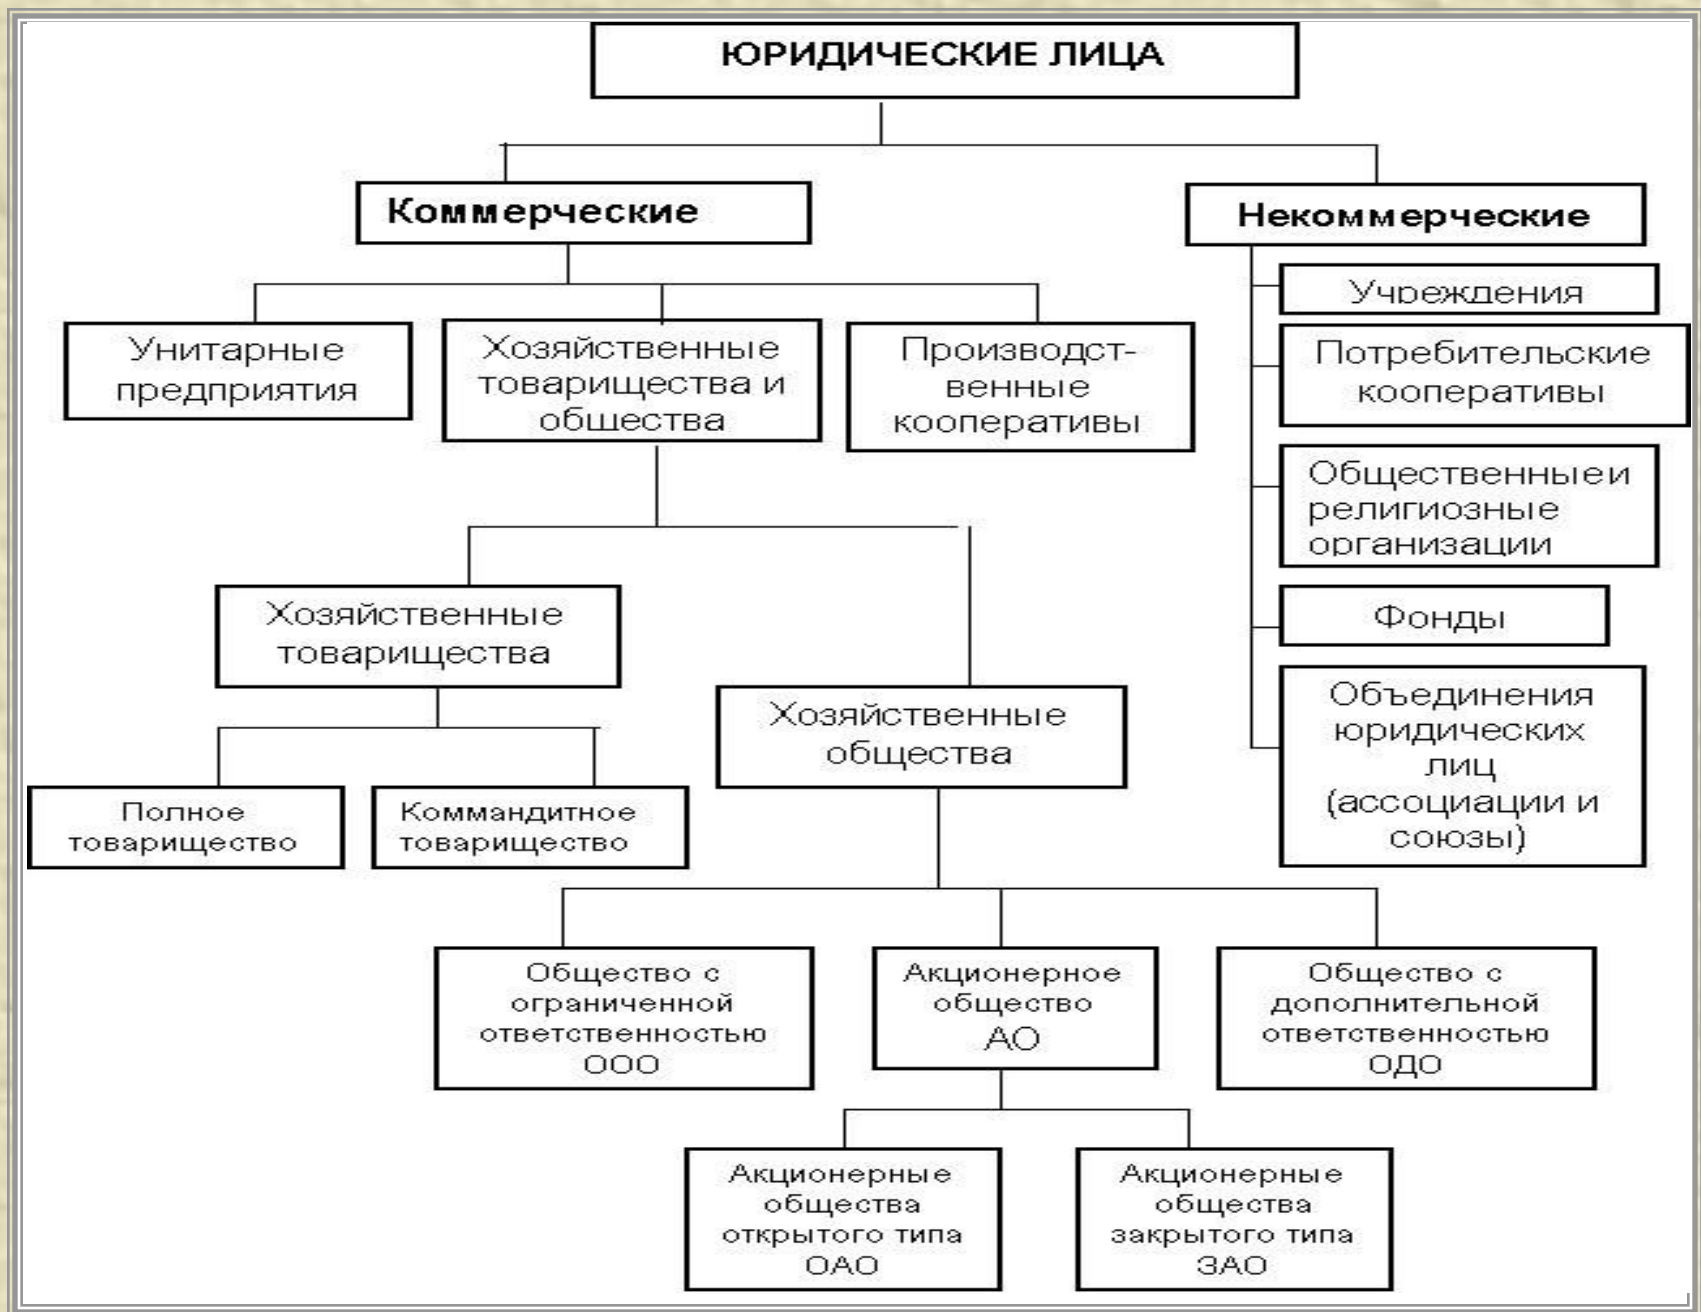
ЮРИДИЧЕСКИЕ ЛИЦА

Коммерческие

Некоммерческие

Унитарные предприятия

Хозяйственные товарищества и общества

Производственные кооперативы

Учреждения

Потребительские кооперативы

Общественные и религиозные организации

Фонды

Объединения юридических лиц (ассоциации и союзы)

Хозяйственные товарищества

Хозяйственные общества

Полное товарищество

Коммандитное товарищество

Общество с ограниченной ответственностью ООО

Акционерное общество АО

Общество с дополнительной ответственностью ОДО

Акционерные общества открытого типа ОАО

Акционерные общества закрытого типа ЗАО